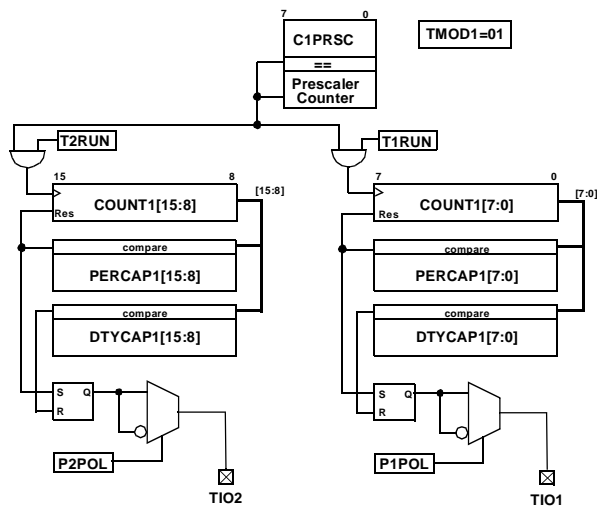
7 0
C1PRSC
==
Prescaler Counter

TMOD1=01

T2RUN
T1RUN

15 8
COUNT1[15:8]
Res
[15:8]
compare
PERCAP1[15:8]
compare
DTYCAP1[15:8]
S Q
R
P2POL
TIO2

7 0
COUNT1[7:0]
Res
[7:0]
compare
PERCAP1[7:0]
compare
DTYCAP1[7:0]
S Q
R
P1POL
TIO1